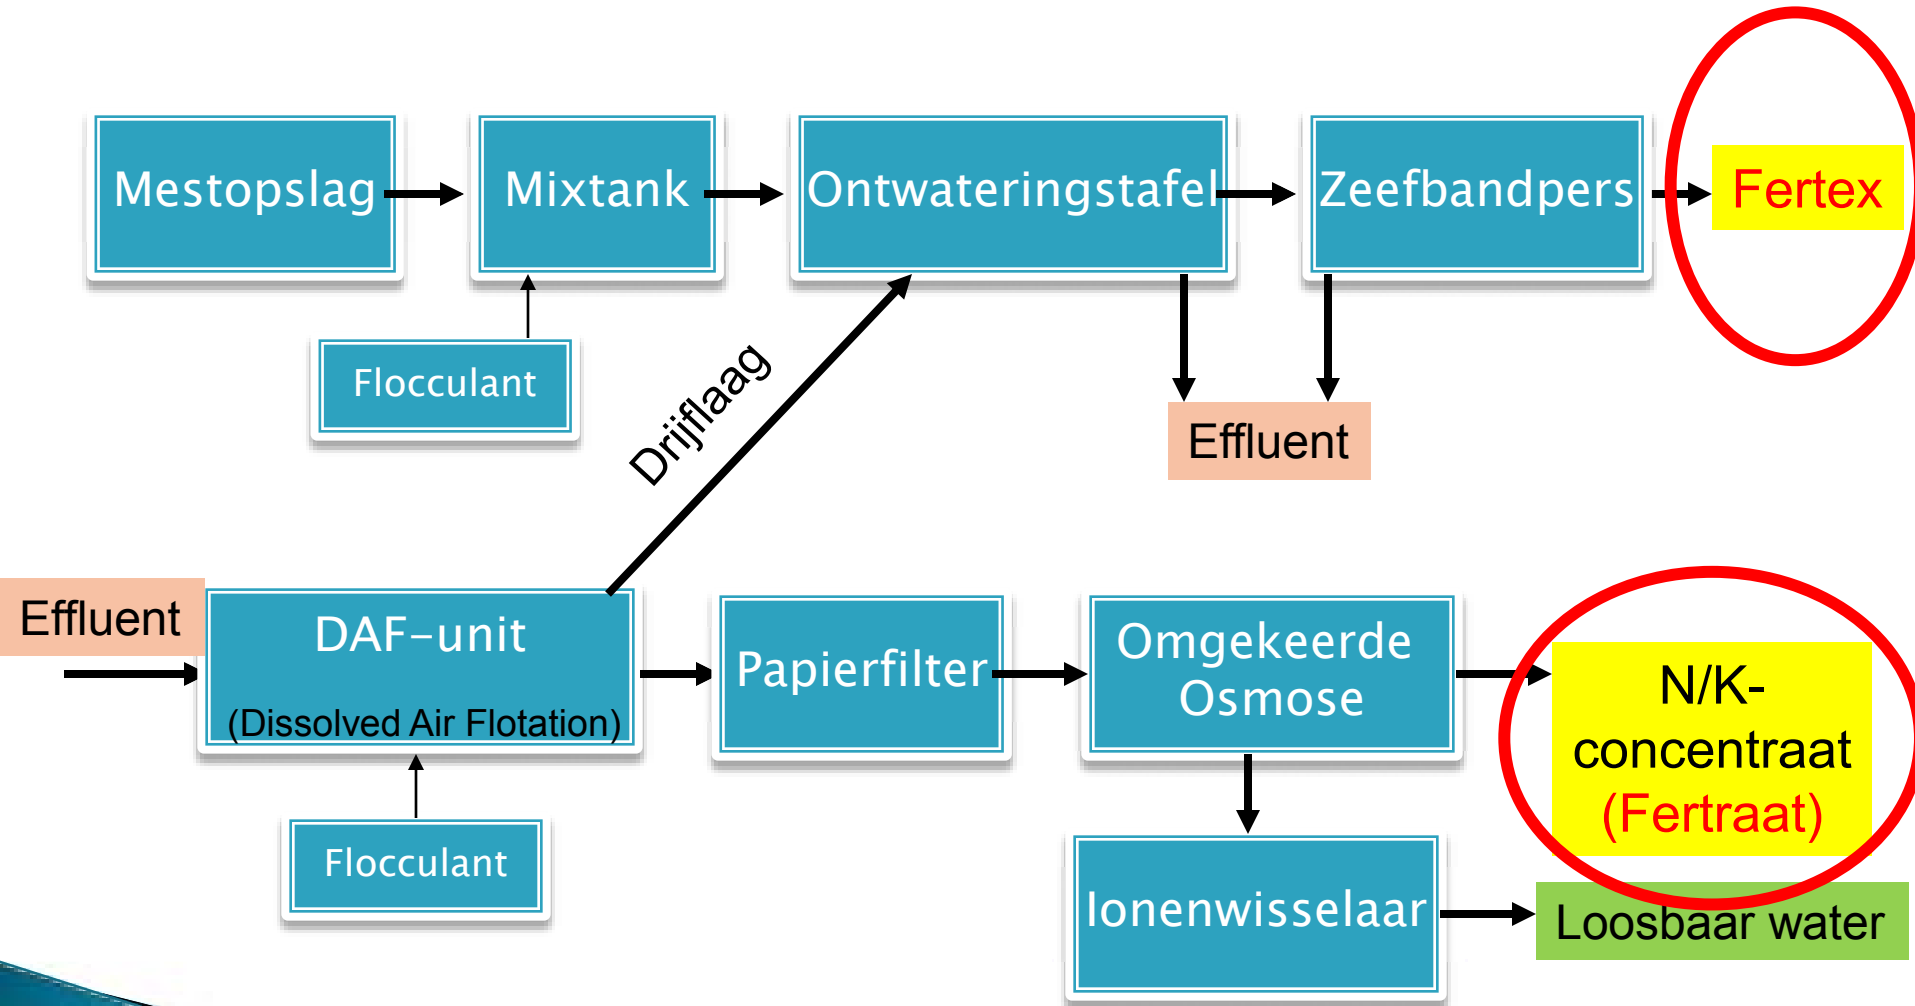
Mestopslag

Mixtank

Ontwateringstafel

Zeefbandpers

Fertex

Flocculant

Drijflaag

Effluent

Effluent

DAF-unit

(Dissolved Air Flotation)

Papierfilter

Omgekeerde Osmose

N/K-concentraat (Fertraat)

Flocculant

Ionenwisselaar

Loosbaar water